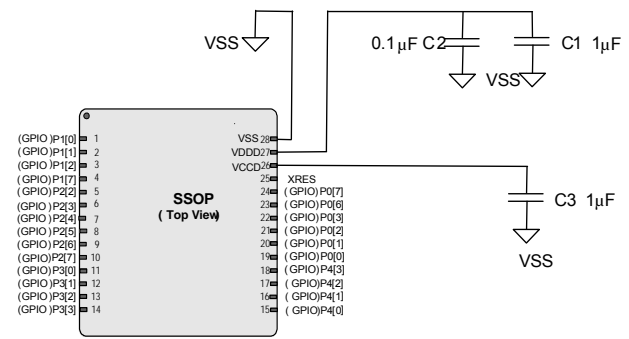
VSS

0.1µF C2

C1 1µF

VSS

(GPIO )P1[0] 1
(GPIO )P1[1] 2
(GPIO )P1[2] 3
(GPIO )P1[7] 4
(GPIO )P2[2] 5
(GPIO )P2[3] 6
(GPIO )P2[4] 7
(GPIO )P2[5] 8
(GPIO )P2[6] 9
(GPIO )P2[7] 10
(GPIO )P3[0] 11
(GPIO )P3[1] 12
(GPIO )P3[2] 13
(GPIO )P3[3] 14

SSOP
( Top View)

VSS 28
VDDD 27
VCCD 26
25 XRES
24 (GPIO) P0[7]
23 (GPIO) P0[6]
22 (GPIO) P0[3]
21 (GPIO) P0[2]
20 (GPIO) P0[1]
19 (GPIO) P0[0]
18 (GPIO) P4[3]
17 (GPIO) P4[2]
16 (GPIO) P4[1]
15 (GPIO) P4[0]

C3 1µF

VSS